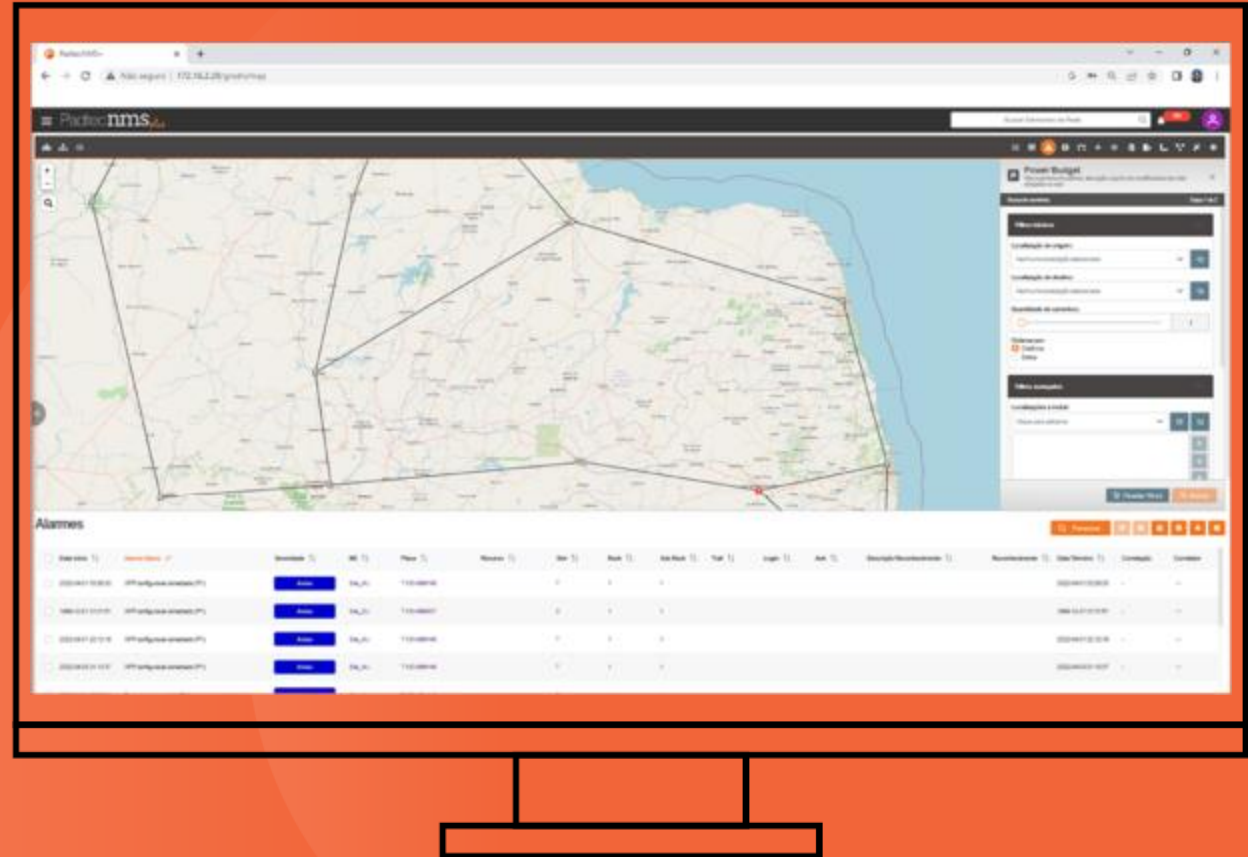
PadtecNMS+

Não seguro | 172.16.2.28/gnms/map

PadtecNMS plus

Power Budget

Alarmes

| Data Início | Alarme Nome | Severidade | NE | Placa | Recurso | Slot | Rack | Sub Rack | Trail | Login | Ack | Descrição Reconhecimento | Reconhecimento | Data Término | Correlação | Correlato |
|---|---|---|---|---|---|---|---|---|---|---|---|---|---|---|---|---|
| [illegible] | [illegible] | Aviso | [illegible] | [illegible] | | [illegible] | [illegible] | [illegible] | | | | | | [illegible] | – | – |
| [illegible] | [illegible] | Aviso | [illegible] | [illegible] | | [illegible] | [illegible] | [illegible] | | | | | | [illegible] | – | – |
| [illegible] | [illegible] | Aviso | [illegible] | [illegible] | | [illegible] | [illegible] | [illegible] | | | | | | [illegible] | – | – |
| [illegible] | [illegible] | Aviso | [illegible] | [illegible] | | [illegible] | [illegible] | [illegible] | | | | | | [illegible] | – | – |